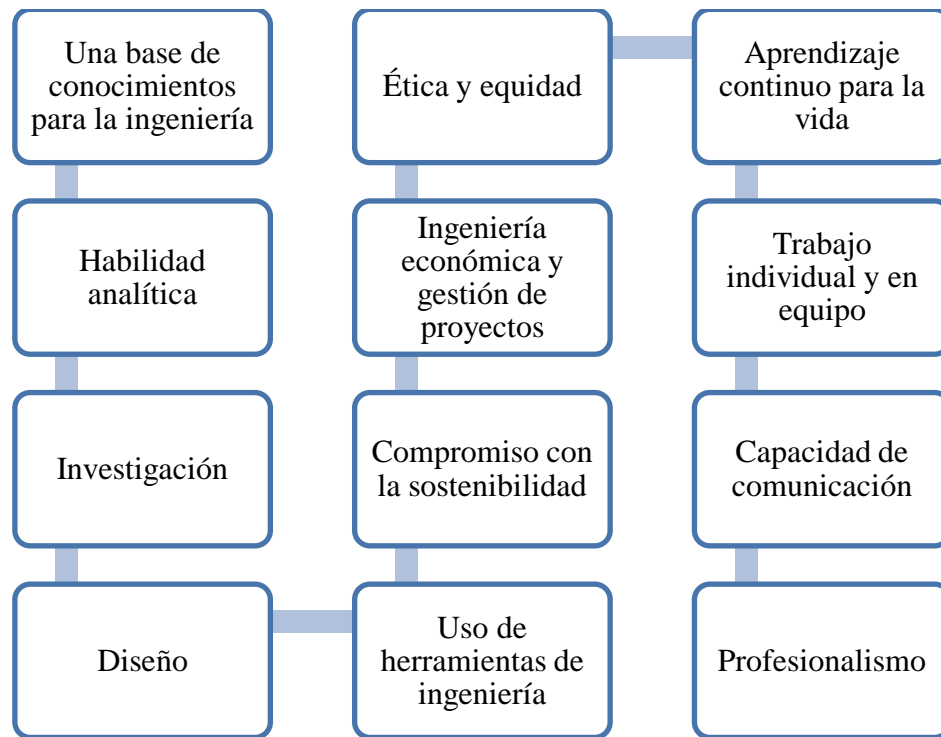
Una base de conocimientos para la ingeniería

Habilidad analítica

Investigación

Diseño

Uso de herramientas de ingeniería

Compromiso con la sostenibilidad

Ingeniería económica y gestión de proyectos

Ética y equidad

Aprendizaje continuo para la vida

Trabajo individual y en equipo

Capacidad de comunicación

Profesionalismo